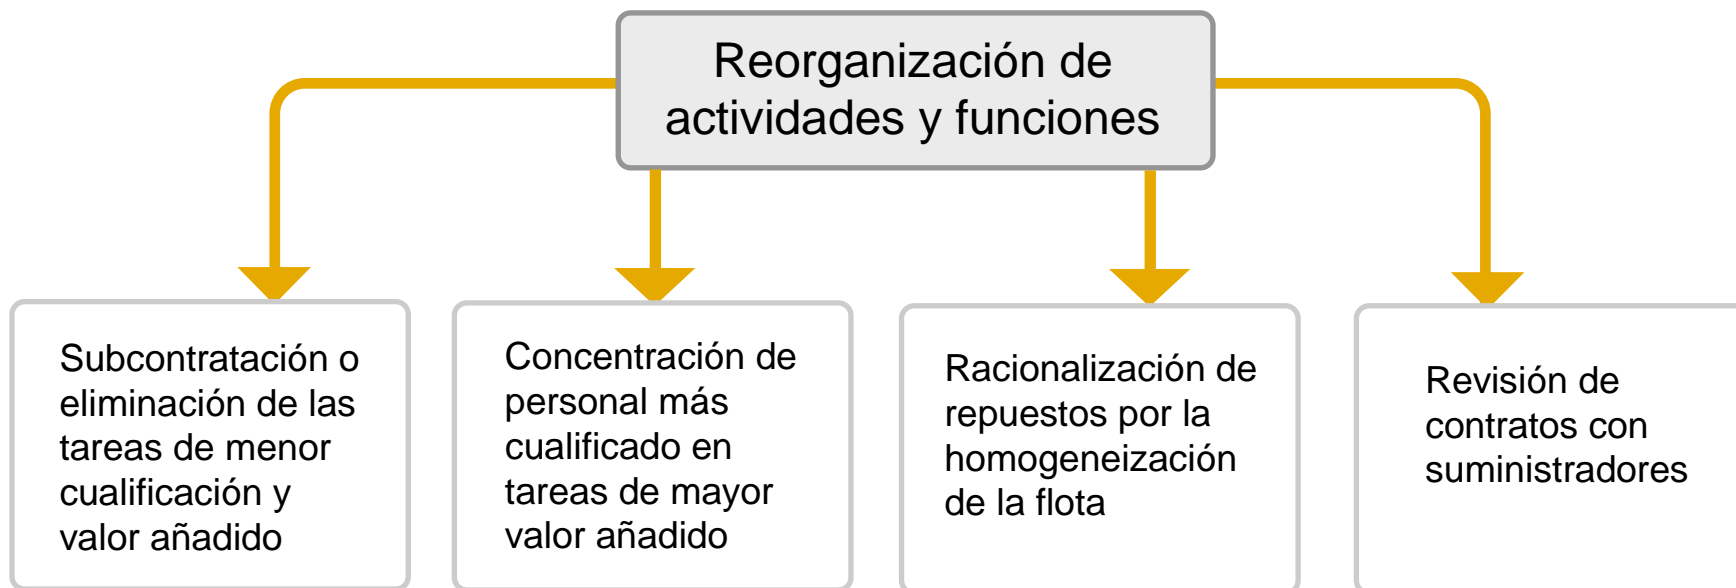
Reorganización de actividades y funciones

Subcontratación o eliminación de las tareas de menor cualificación y valor añadido

Concentración de personal más cualificado en tareas de mayor valor añadido

Racionalización de repuestos por la homogeneización de la flota

Revisión de contratos con suministradores